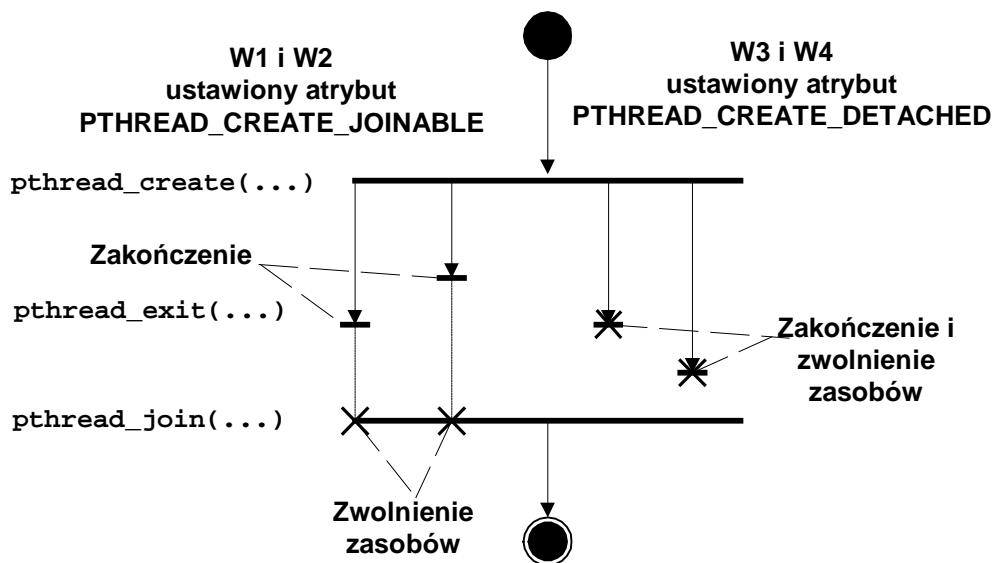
W1 i W2
ustawiony atrybut
PTHREAD_CREATE_JOINABLE

W3 i W4
ustawiony atrybut
PTHREAD_CREATE_DETACHED

pthread_create(...)

Zakończenie

pthread_exit(...)

Zakończenie i
zwolnienie
zasobów

pthread_join(...)

Zwolnienie
zasobów